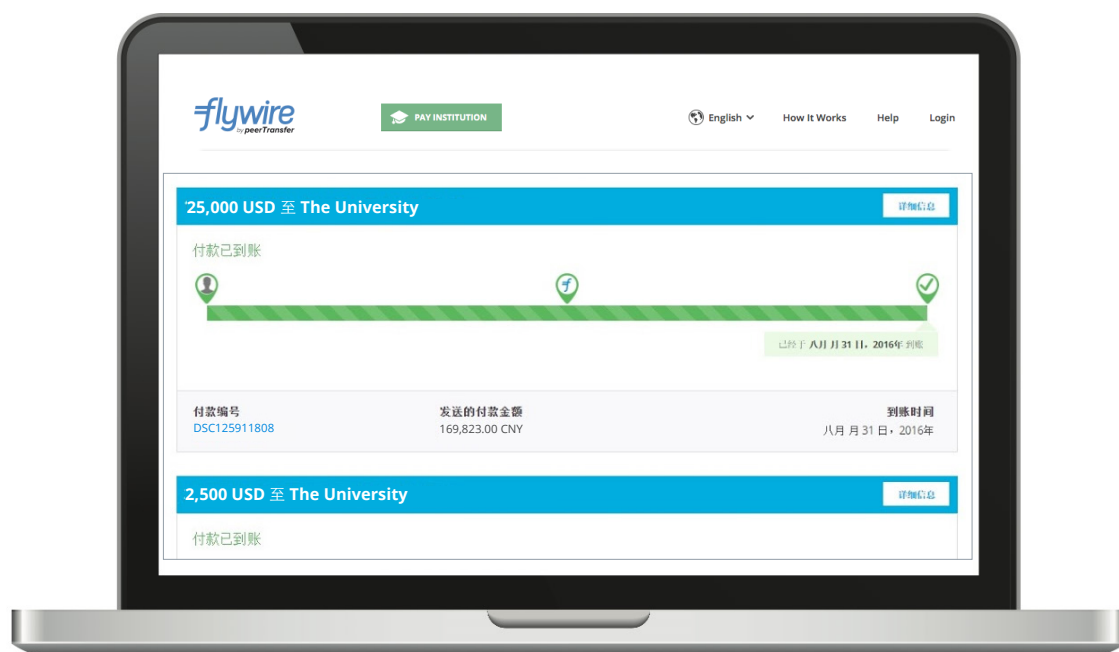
flywire
by peerTransfer

PAY INSTITUTION

English

How It Works

Help

Login

'25,000 USD 至 The University

详细信息

付款已到账

已经于 八月 月 31 日，2016年 到账

付款编号
DSC125911808

发送的付款金额
169,823.00 CNY

到账时间
八月 月 31 日，2016年

2,500 USD 至 The University

详细信息

付款已到账